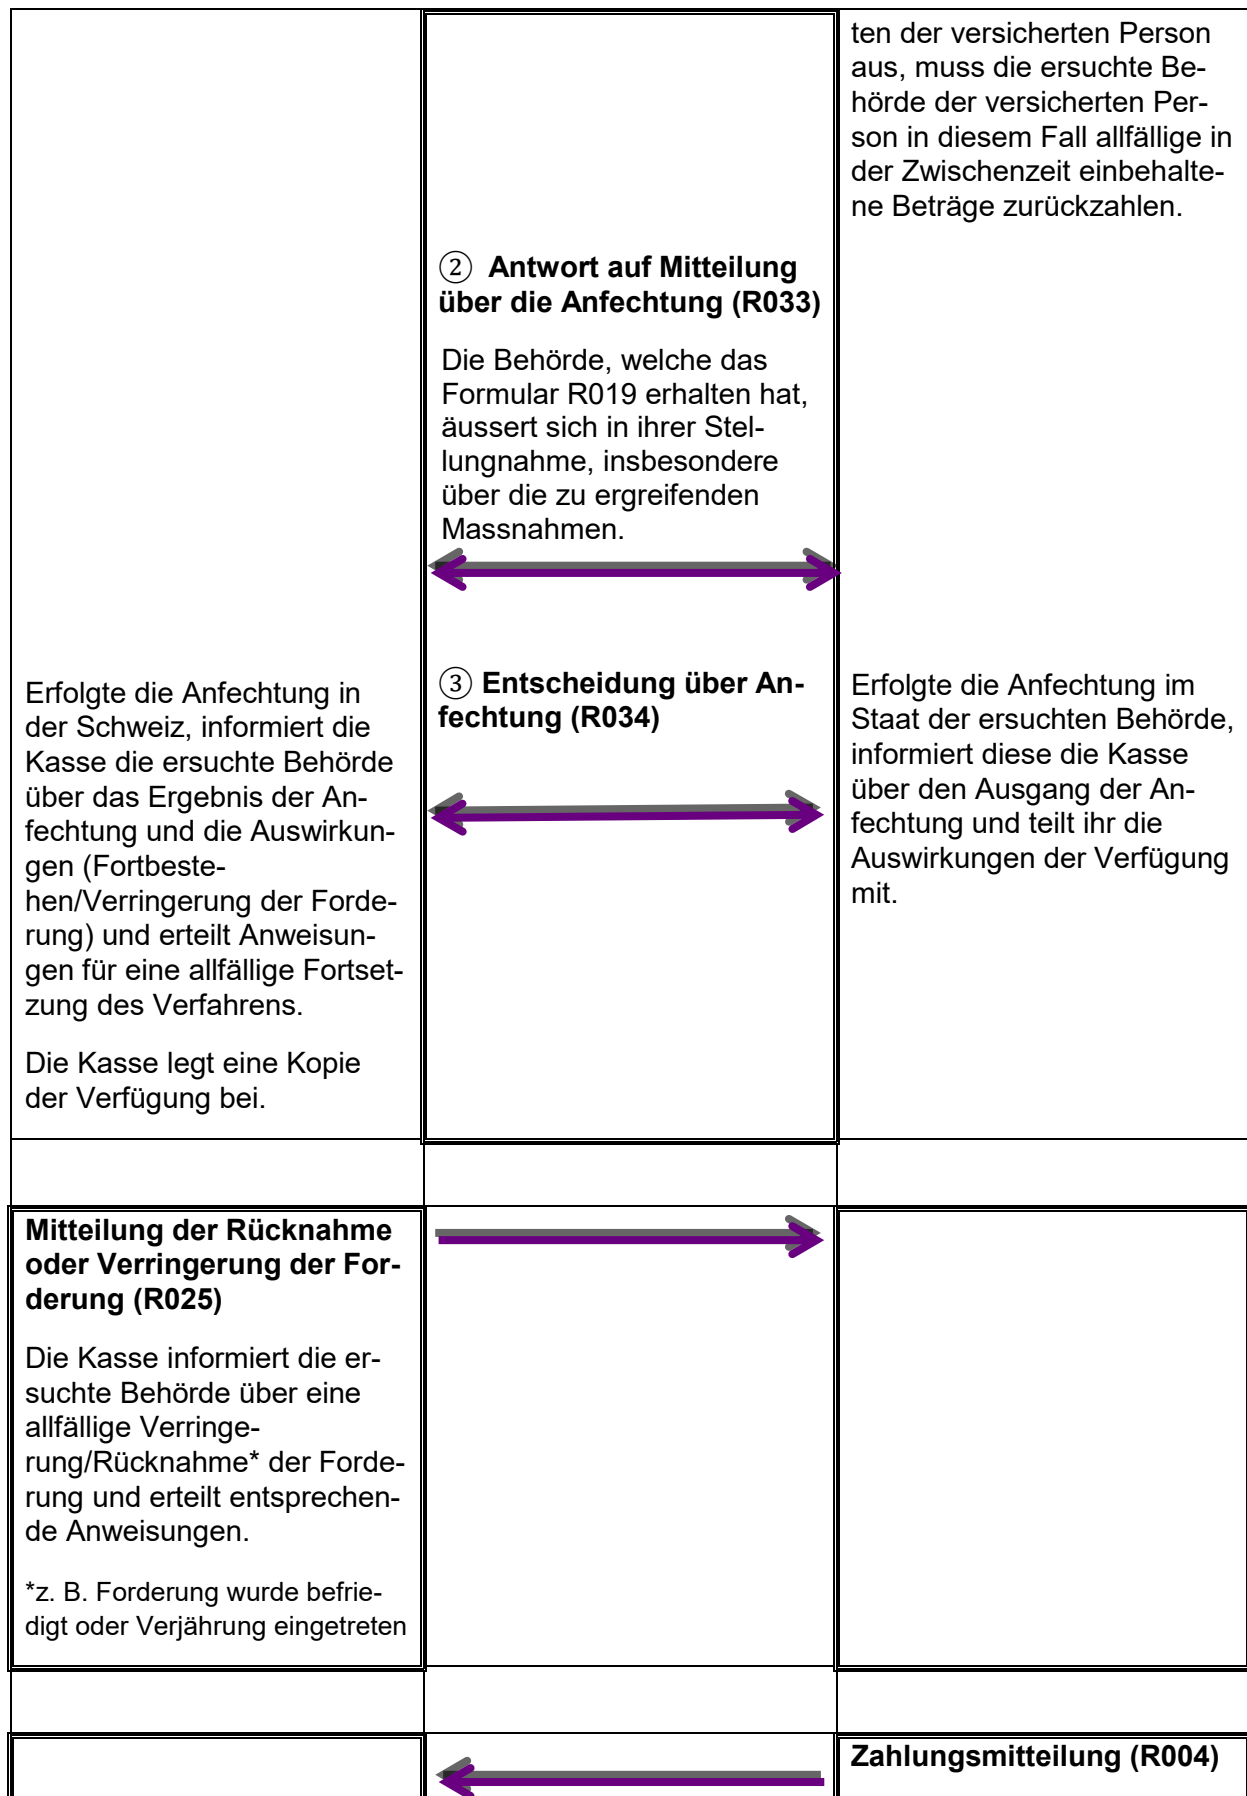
| | | |
|---|---|---|
| | ② **Antwort auf Mitteilung über die Anfechtung (R033)** Die Behörde, welche das Formular R019 erhalten hat, äussert sich in ihrer Stellungnahme, insbesondere über die zu ergreifenden Massnahmen. | ten der versicherten Person aus, muss die ersuchte Behörde der versicherten Person in diesem Fall allfällige in der Zwischenzeit einbehaltene Beträge zurückzahlen. |
| Erfolgte die Anfechtung in der Schweiz, informiert die Kasse die ersuchte Behörde über das Ergebnis der Anfechtung und die Auswirkungen (Fortbestehen/Verringerung der Forderung) und erteilt Anweisungen für eine allfällige Fortsetzung des Verfahrens. Die Kasse legt eine Kopie der Verfügung bei. | ③ **Entscheidung über Anfechtung (R034)** | Erfolgte die Anfechtung im Staat der ersuchten Behörde, informiert diese die Kasse über den Ausgang der Anfechtung und teilt ihr die Auswirkungen der Verfügung mit. |
| | | |
| **Mitteilung der Rücknahme oder Verringerung der Forderung (R025)** Die Kasse informiert die ersuchte Behörde über eine allfällige Verringerung/Rücknahme* der Forderung und erteilt entsprechende Anweisungen. *z. B. Forderung wurde befriedigt oder Verjährung eingetreten | | |
| | | |
| | | **Zahlungsmitteilung (R004)** |